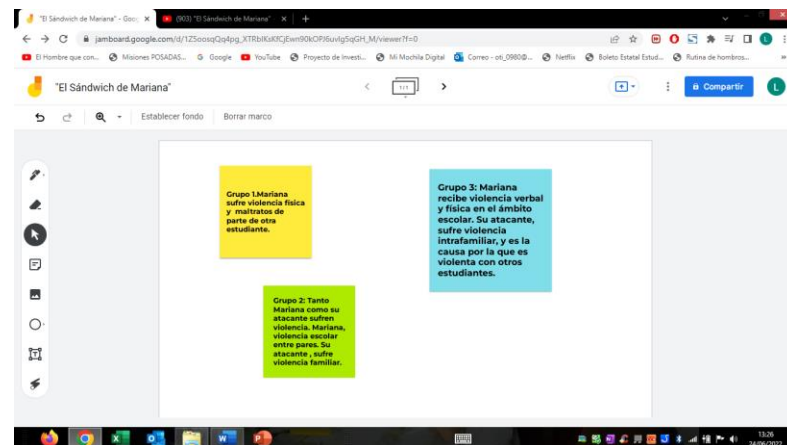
"El Sándwich de Mariana" - Goo ×
(903) "El Sándwich de Mariana" ×
+

jamboard.google.com/d/1Z5oosqQq4pg_XTRbIKsKfCjEwn90kOPJ6uvlg5qGH_M/viewer?f=0

El Hombre que con... Misiones POSADAS... Google YouTube Proyecto de Investi... Mi Mochila Digital Correo - oti_0980@... Netflix Boleto Estatal Estud... Rutina de hombros...

"El Sándwich de Mariana"

1/1

Compartir

L

Establecer fondo Borrar marco

Grupo 1.Mariana sufre violencia física y maltratos de parte de otra estudiante.

Grupo 3: Mariana recibe violencia verbal y física en el ámbito escolar. Su atacante, sufre violencia intrafamiliar, y es la causa por la que es violenta con otros estudiantes.

Grupo 2: Tanto Mariana como su atacante sufren violencia. Mariana, violencia escolar entre pares. Su atacante , sufre violencia familiar.

13:26
24/06/2022